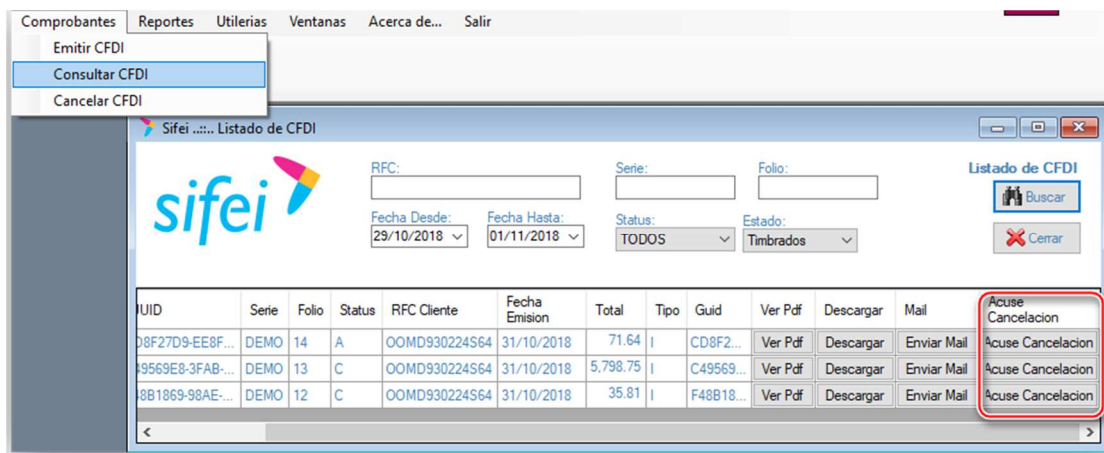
Comprobantes Reportes Utilerias Ventanas Acerca de... Salir

Emitir CFDI
Consultar CFDI
Cancelar CFDI

Sifei ..::.. Listado de CFDI

sifei

RFC:
Serie:
Folio:
Listado de CFDI
Buscar
Fecha Desde: 29/10/2018
Fecha Hasta: 01/11/2018
Status: TODOS
Estado: Timbrados
Cerrar

| UUID | Serie | Folio | Status | RFC Cliente | Fecha Emision | Total | Tipo | Guid | Ver Pdf | Descargar | Mail | Acuse Cancelacion |
|---|---|---|---|---|---|---|---|---|---|---|---|---|
| D8F27D9-EE8F... | DEMO | 14 | A | OOMD930224S64 | 31/10/2018 | 71.64 | I | CD8F2... | Ver Pdf | Descargar | Enviar Mail | Acuse Cancelacion |
| 49569E8-3FAB-... | DEMO | 13 | C | OOMD930224S64 | 31/10/2018 | 5,798.75 | I | C49569... | Ver Pdf | Descargar | Enviar Mail | Acuse Cancelacion |
| 48B1869-98AE-... | DEMO | 12 | C | OOMD930224S64 | 31/10/2018 | 35.81 | I | F48B18... | Ver Pdf | Descargar | Enviar Mail | Acuse Cancelacion |